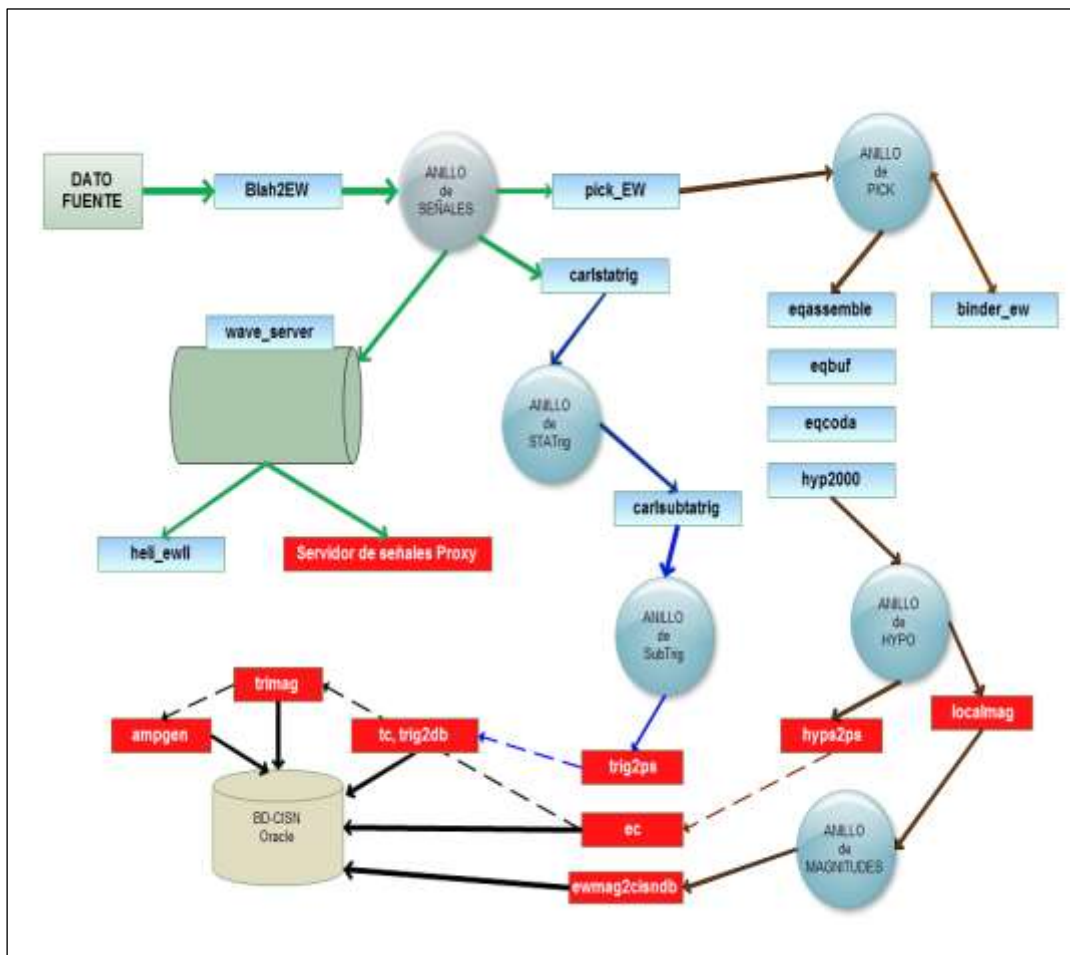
DATO FUENTE

Blah2EW

ANILLO de SEÑALES

pick_EW

ANILLO de PICK

carlstatrig

wave_server

eqassemble

binder_ew

eqbuf

ANILLO de STATrig

eqcoda

hyp2000

carlsubtatrig

heli_ewll

Servidor de señales Proxy

ANILLO de SubTrig

ANILLO de HYPO

trimag

ampgen

tc, trig2db

localmag

hyps2ps

trig2ps

BD-CISN Oracle

ec

ANILLO de MAGNITUDES

ewmag2cisndb